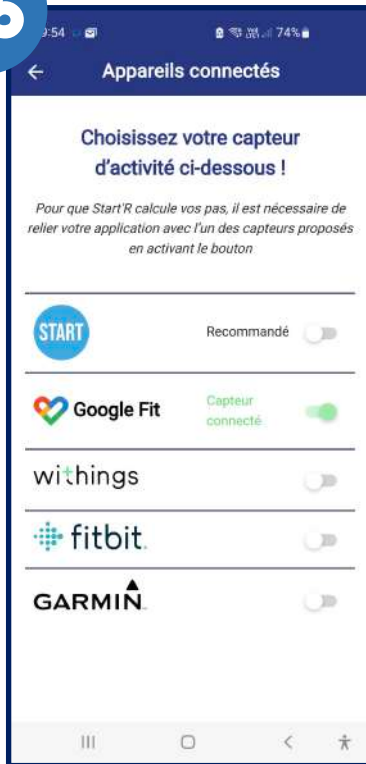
9:54

74%

Appareils connectés

Choisissez votre capteur d'activité ci-dessous !

Pour que Start'R calcule vos pas, il est nécessaire de relier votre application avec l'un des capteurs proposés en activant le bouton

START

Recommandé

Google Fit

Capteur connecté

withings

fitbit

GARMIN